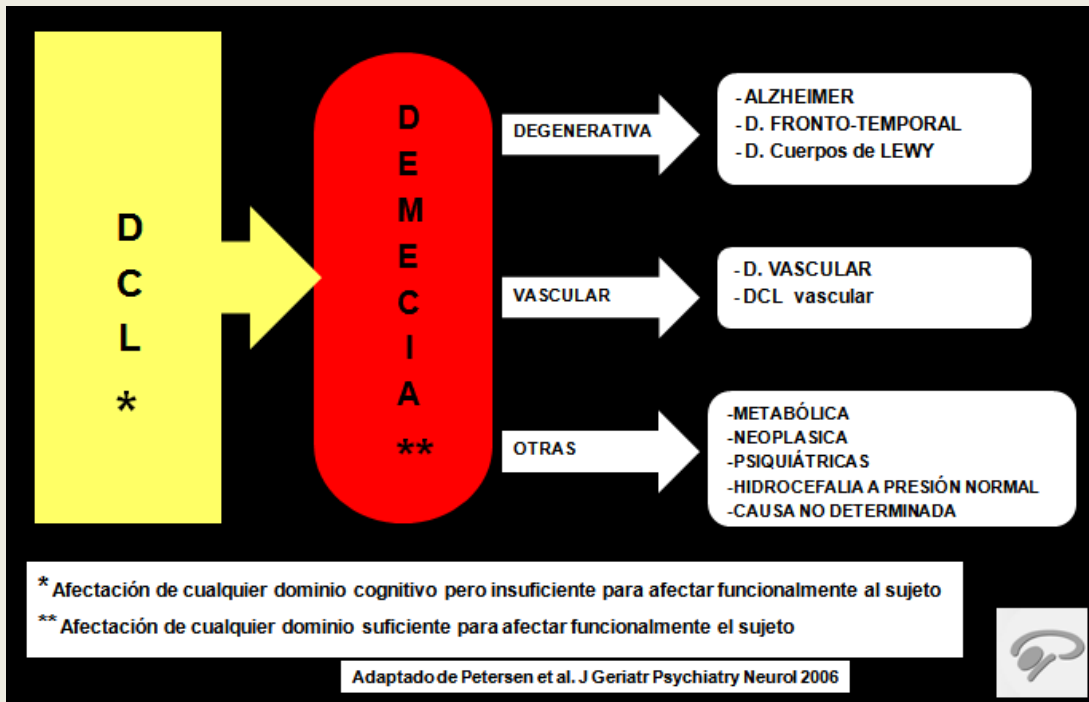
D
C
L
*

D
E
M
E
C
I
A
**

DEGENERATIVA

-ALZHEIMER
-D. FRONTO-TEMPORAL
-D. Cuerpos de LEWY

VASCULAR

-D. VASCULAR
-DCL vascular

OTRAS

-METABÓLICA
-NEOPLASICA
-PSIQUIÁTRICAS
-HIDROCEFALIA A PRESIÓN NORMAL
-CAUSA NO DETERMINADA

* Afectación de cualquier dominio cognitivo pero insuficiente para afectar funcionalmente al sujeto
** Afectación de cualquier dominio suficiente para afectar funcionalmente el sujeto

Adaptado de Petersen et al. J Geriatr Psychiatry Neurol 2006